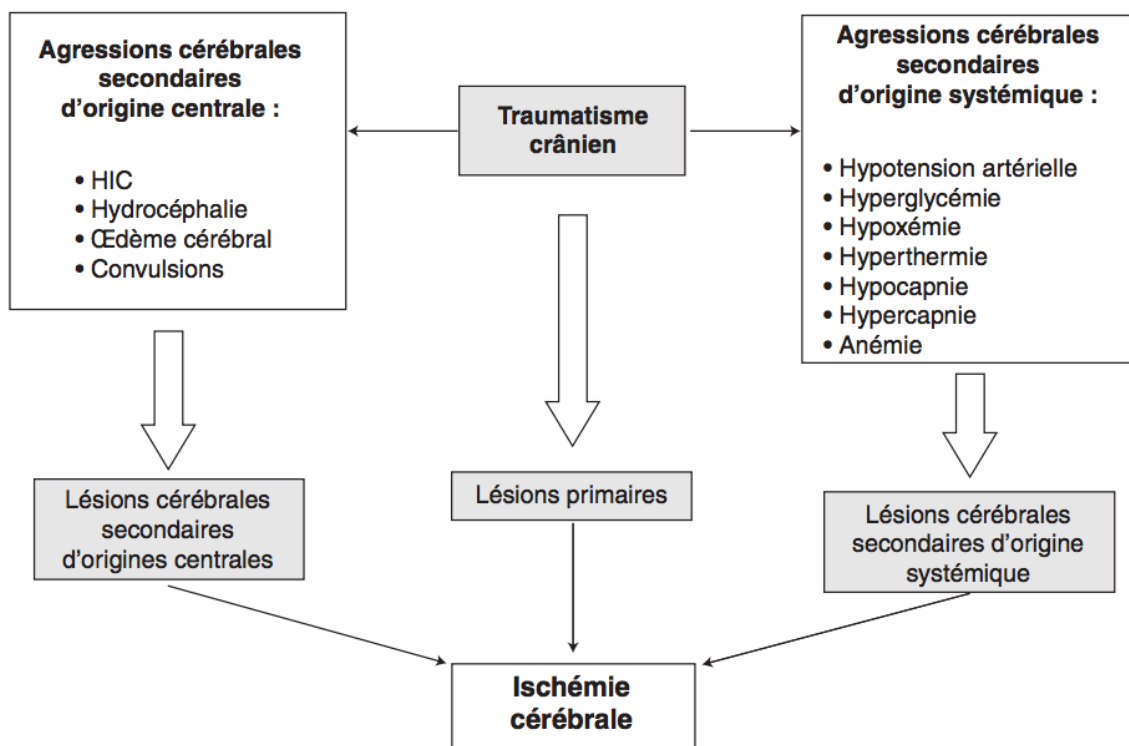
Agressions cérébrales secondaires d'origine centrale :

• HIC
• Hydrocéphalie
• Œdème cérébral
• Convulsions

Traumatisme crânien

Agressions cérébrales secondaires d'origine systémique :

• Hypotension artérielle
• Hyperglycémie
• Hypoxémie
• Hyperthermie
• Hypocapnie
• Hypercapnie
• Anémie

Lésions cérébrales secondaires d'origines centrales

Lésions primaires

Lésions cérébrales secondaires d'origine systémique

Ischémie cérébrale